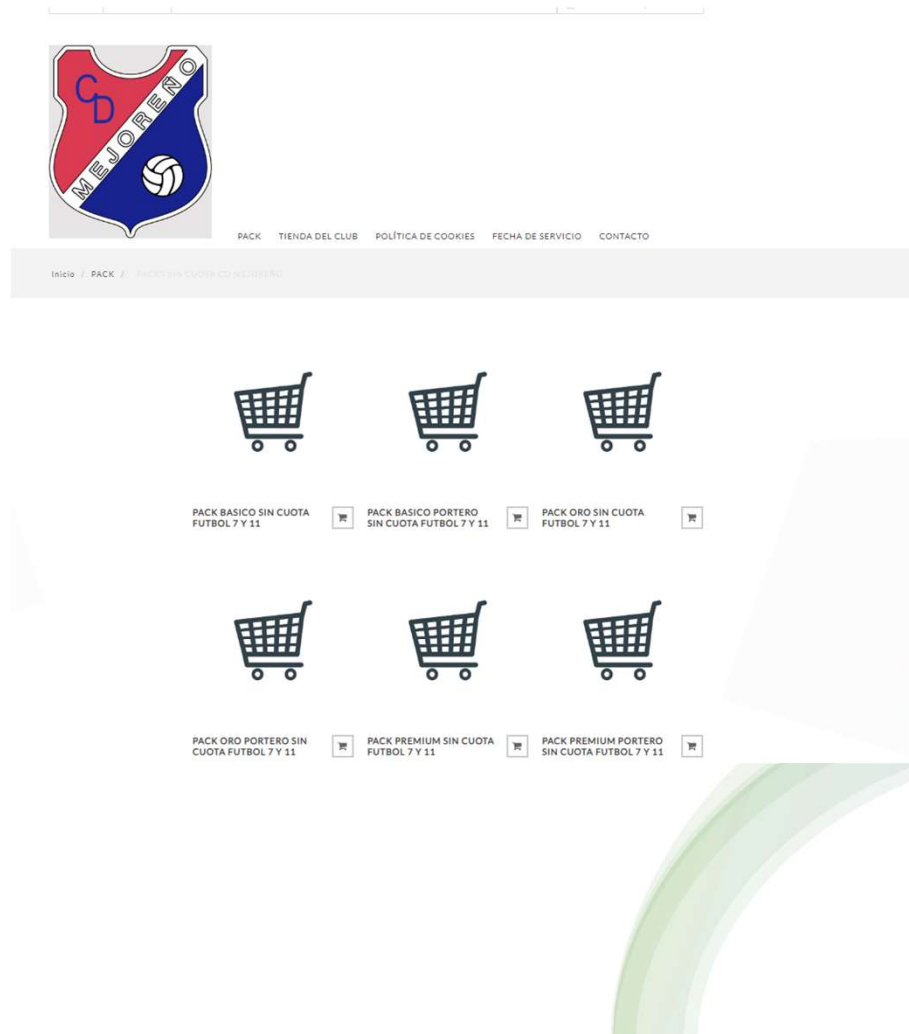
CD MEJOREÑO

PACK TIENDA DEL CLUB POLÍTICA DE COOKIES FECHA DE SERVICIO CONTACTO

Inicio / PACK / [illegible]

PACK BASICO SIN CUOTA FUTBOL 7 Y 11

PACK BASICO PORTERO SIN CUOTA FUTBOL 7 Y 11

PACK ORO SIN CUOTA FUTBOL 7 Y 11

PACK ORO PORTERO SIN CUOTA FUTBOL 7 Y 11

PACK PREMIUM SIN CUOTA FUTBOL 7 Y 11

PACK PREMIUM PORTERO SIN CUOTA FUTBOL 7 Y 11